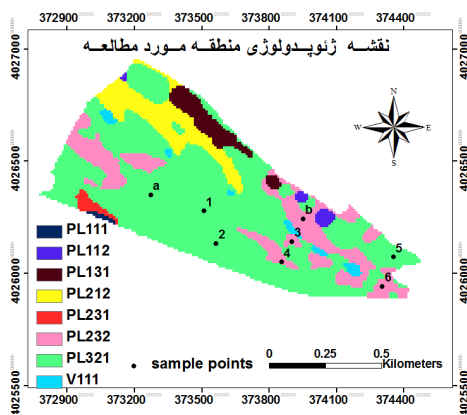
372900 373200 373500 373800 374100 374400

نقشـه ژئوپـدولوژی منطقـه مـورد مطالعـه

4027000
4026500
4026000
4025500

N
W E
S

a
1
b
2
3
4
5
6

PL111
PL112
PL131
PL212
PL231
PL232
PL321
V111

sample points

0 0.25 0.5 Kilometers

372900 373200 373500 373800 374100 374400